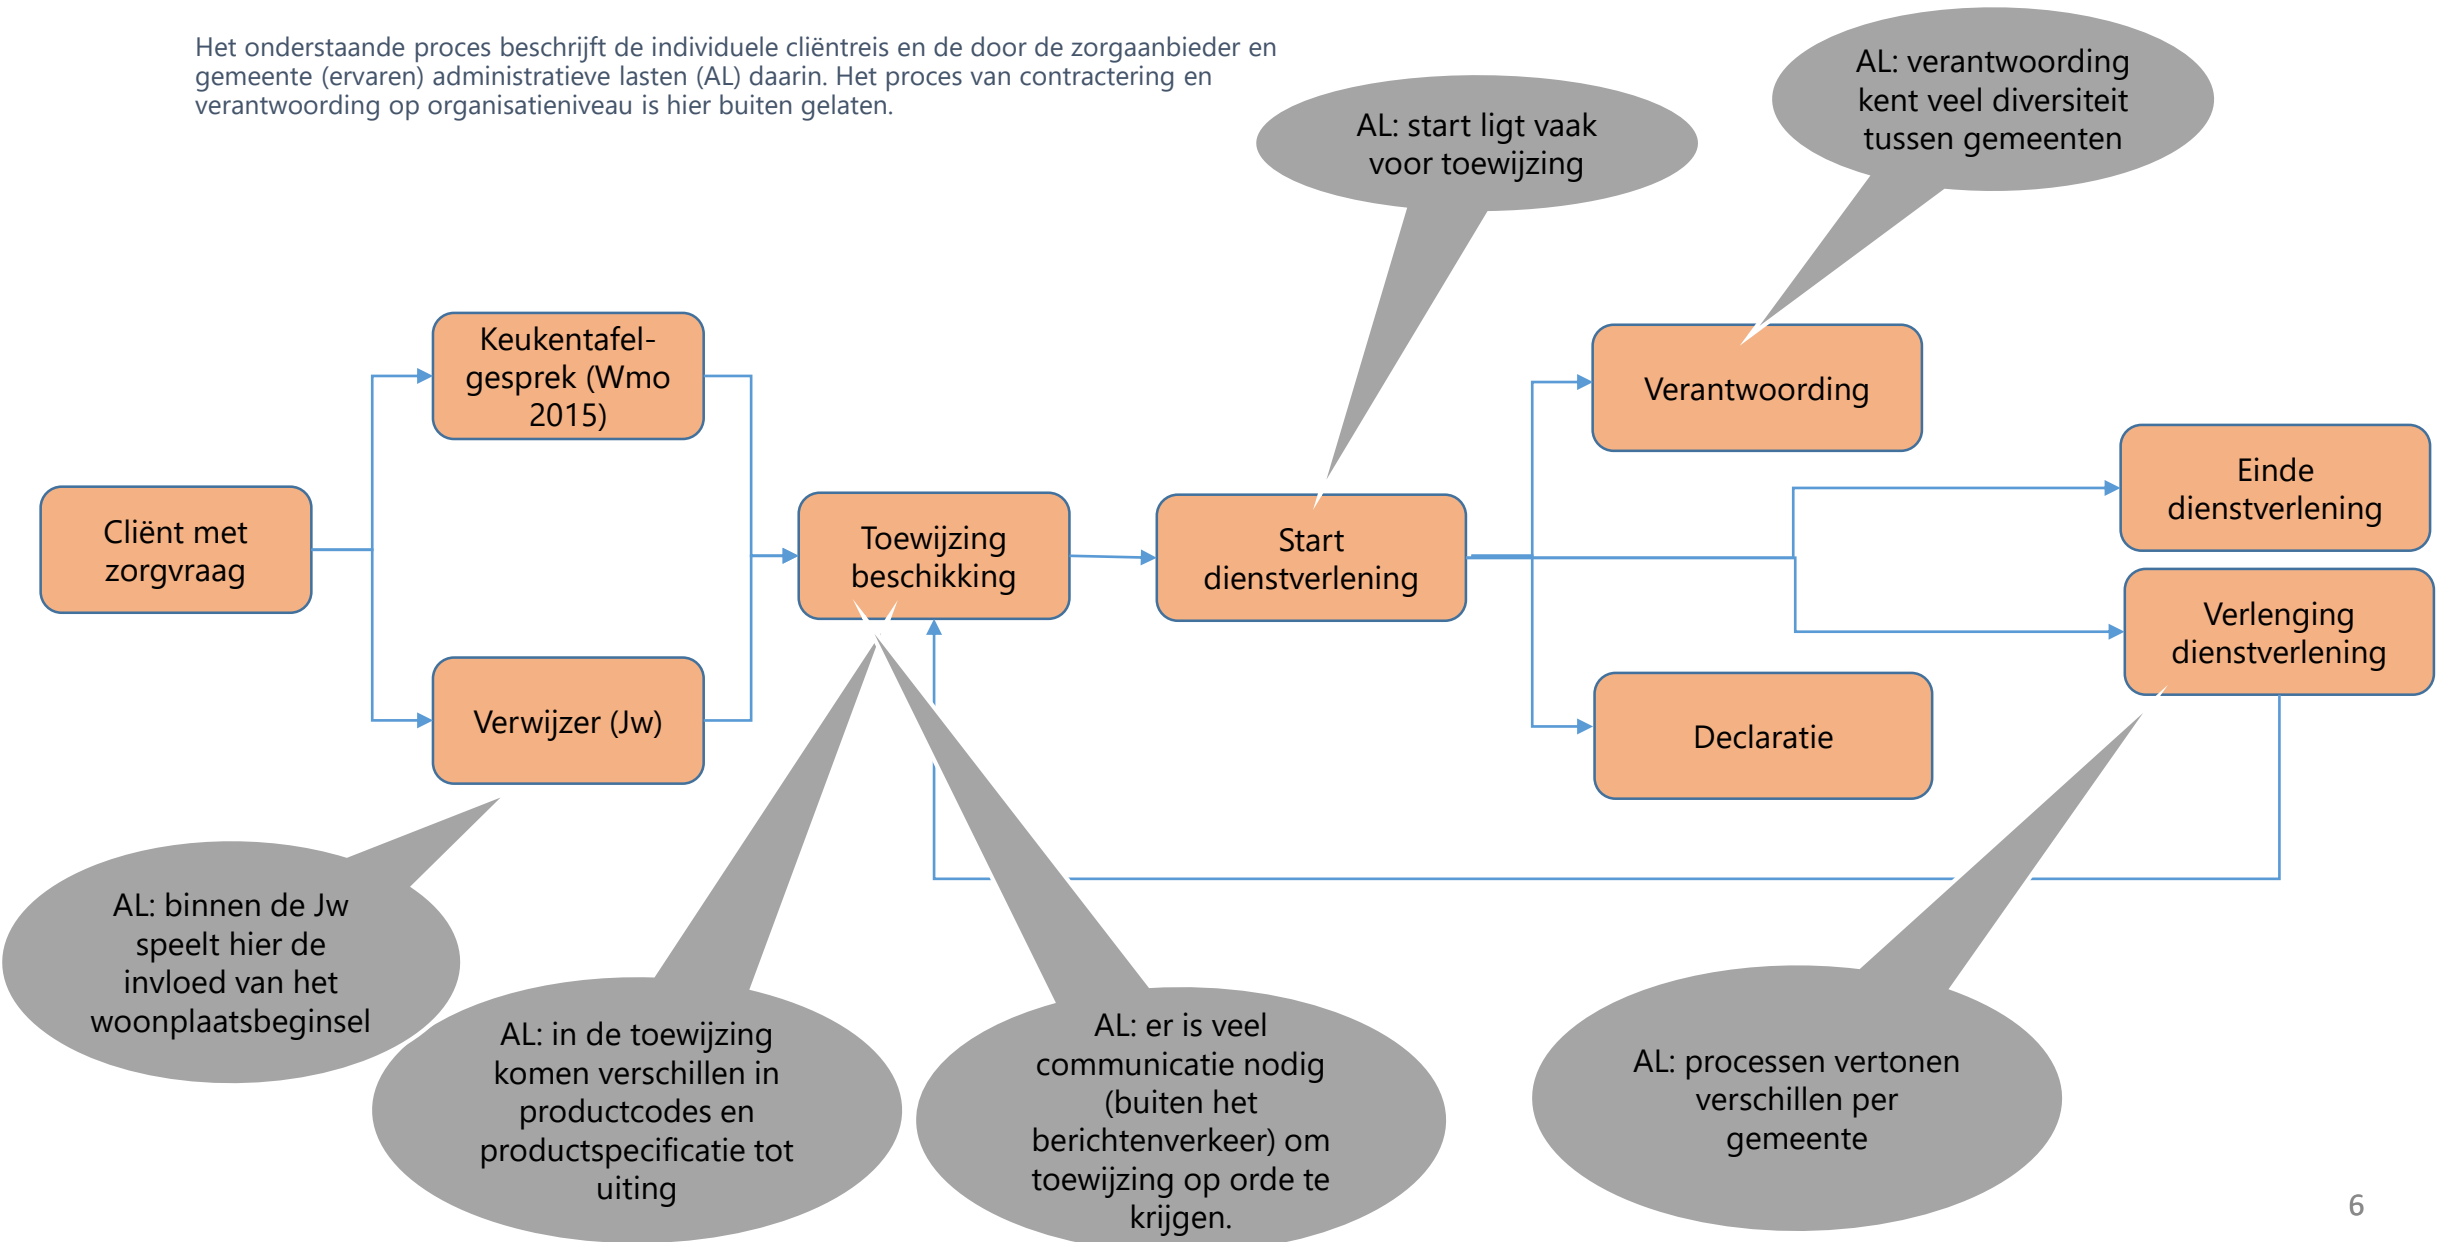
Het onderstaande proces beschrijft de individuele cliëntreis en de door de zorgaanbieder en gemeente (ervaren) administratieve lasten (AL) daarin. Het proces van contractering en verantwoording op organisatieniveau is hier buiten gelaten.

AL: start ligt vaak voor toewijzing

AL: verantwoording kent veel diversiteit tussen gemeenten

Keukentafel-gesprek (Wmo 2015)

Cliënt met zorgvraag

Verwijzer (Jw)

Toewijzing beschikking

Start dienstverlening

Verantwoording

Einde dienstverlening

Verlenging dienstverlening

Declaratie

AL: binnen de Jw speelt hier de invloed van het woonplaatsbeginsel

AL: in de toewijzing komen verschillen in productcodes en productspecificatie tot uiting

AL: er is veel communicatie nodig (buiten het berichtenverkeer) om toewijzing op orde te krijgen.

AL: processen vertonen verschillen per gemeente

6